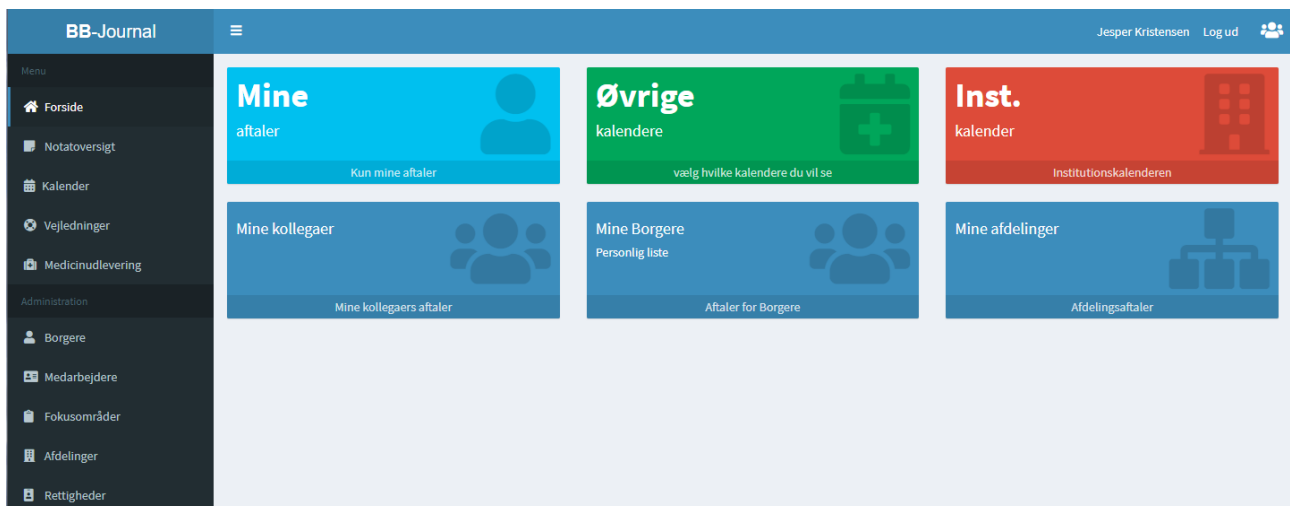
BB-Journal

≡

Jesper Kristensen Log ud

Menu

Forside

Notatoversigt

Kalender

Vejledninger

Medicinudlevering

Administration

Borgere

Medarbejdere

Fokusområder

Afdelinger

Rettigheder

Mine

aftaler

Kun mine aftaler

Øvrige

kalendere

vælg hvilke kalendere du vil se

Inst.

kalender

Institutionskalenderen

Mine kollegaer

Mine kollegaers aftaler

Mine Borgere

Personlig liste

Aftaler for Borgere

Mine afdelinger

Afdelingsaftaler